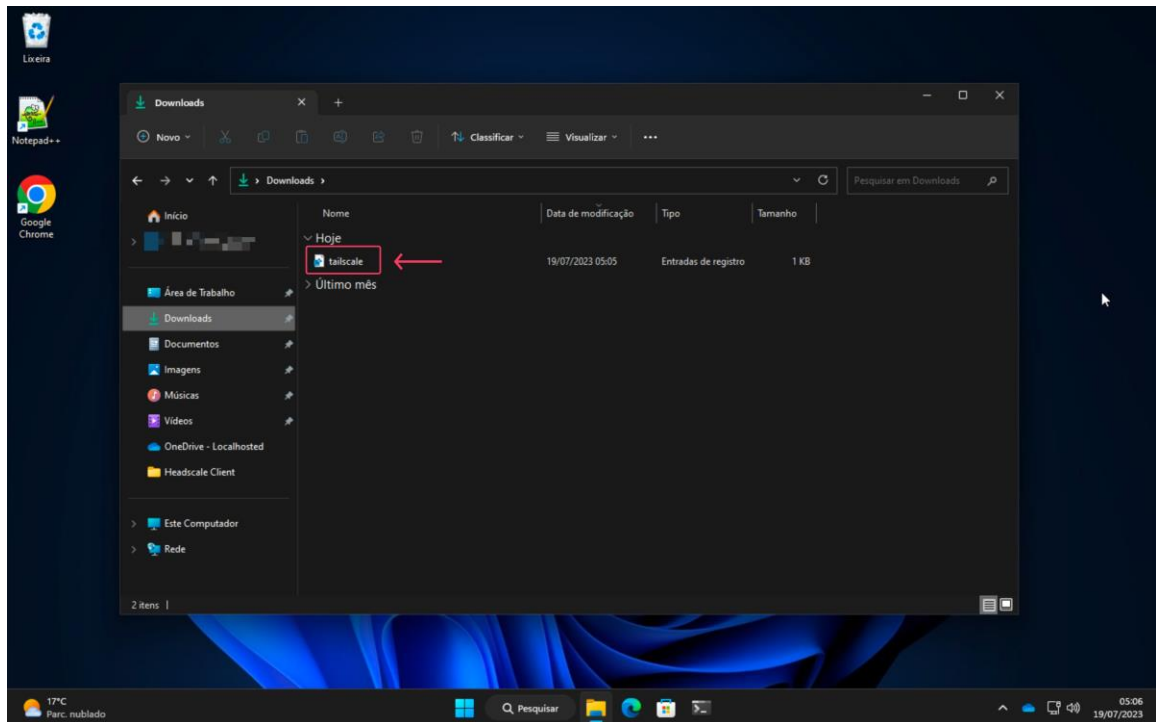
Lixeira

Notepad++

Google Chrome

Downloads

Novo

Classificar

Visualizar

...

Downloads >

Pesquisar em Downloads

Início

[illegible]

Área de Trabalho

Downloads

Documentos

Imagens

Músicas

Vídeos

OneDrive - Localhosted

Headscale Client

Este Computador

Rede

| Nome | Data de modificação | Tipo | Tamanho |
|---|---|---|---|
| Hoje | | | |
| tailscale | 19/07/2023 05:05 | Entradas de registro | 1 KB |
| Último mês | | | |

2 itens |

17°C
Parc. nublado

Pesquisar

05:06
19/07/2023